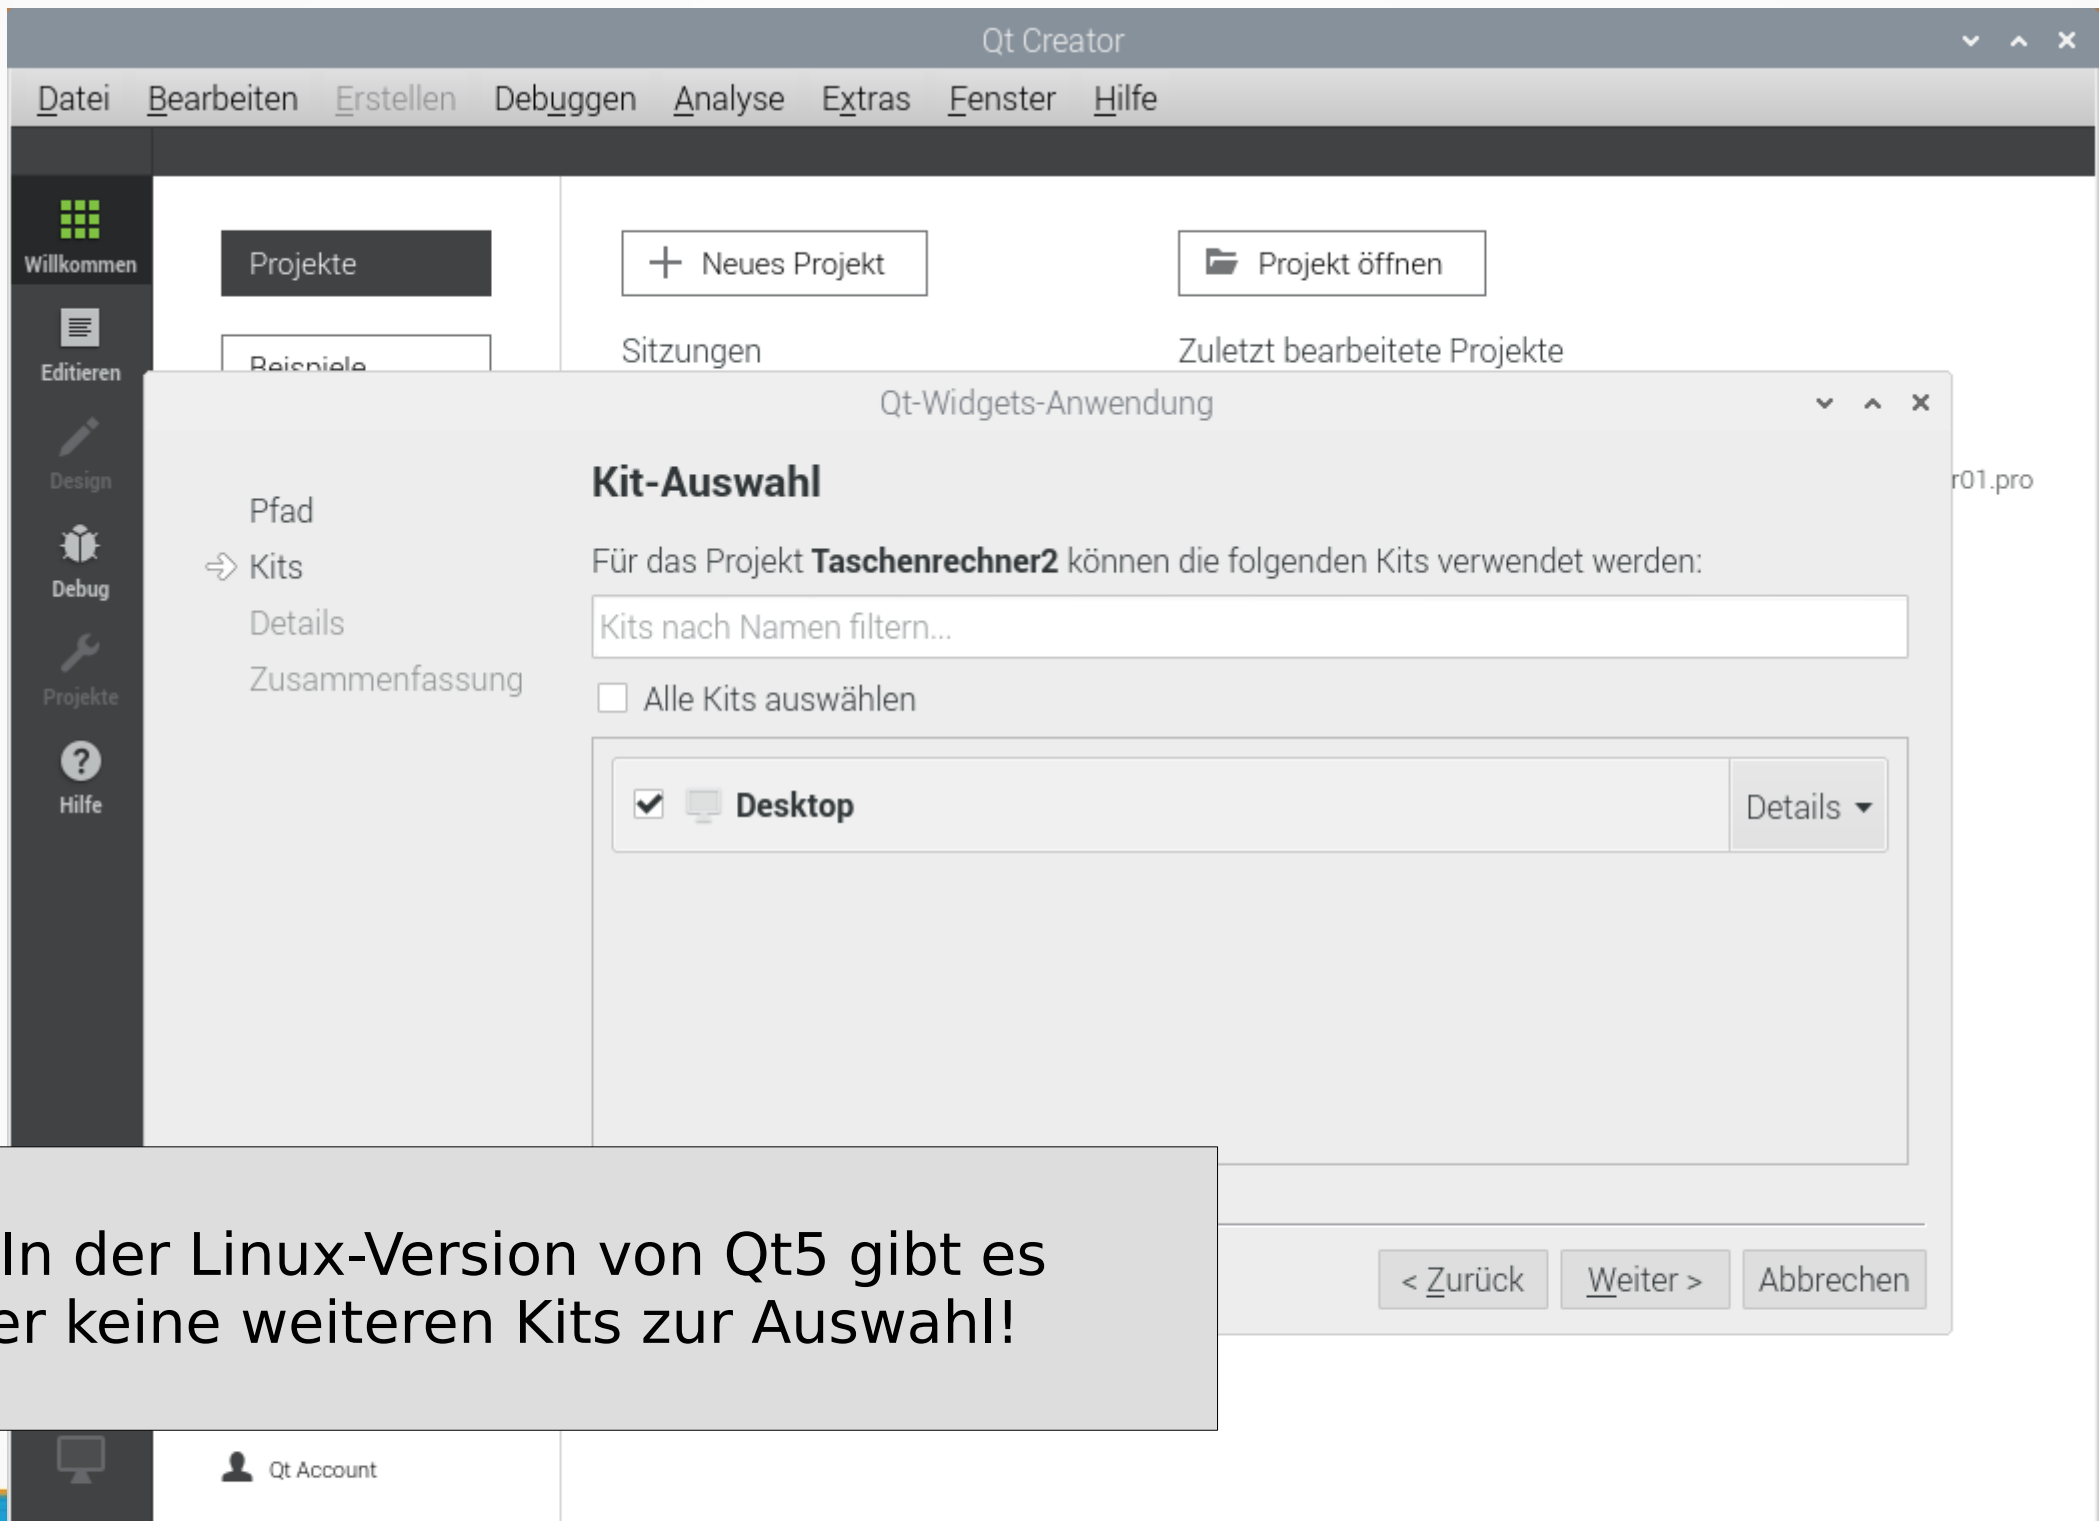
Qt Creator

Datei Bearbeiten Erstellen Debuggen Analyse Extras Fenster Hilfe

Willkommen

Editieren

Design

Debug

Projekte

Hilfe

Projekte

Beispiele

Neues Projekt

Projekt öffnen

Sitzungen

Zuletzt bearbeitete Projekte

r01.pro

Qt-Widgets-Anwendung

Pfad

Kits

Details

Zusammenfassung

Kit-Auswahl

Für das Projekt **Taschenrechner2** können die folgenden Kits verwendet werden:

Kits nach Namen filtern...

Alle Kits auswählen

Desktop

Details

< Zurück

Weiter >

Abbrechen

In der Linux-Version von Qt5 gibt es
er keine weiteren Kits zur Auswahl!

Qt Account